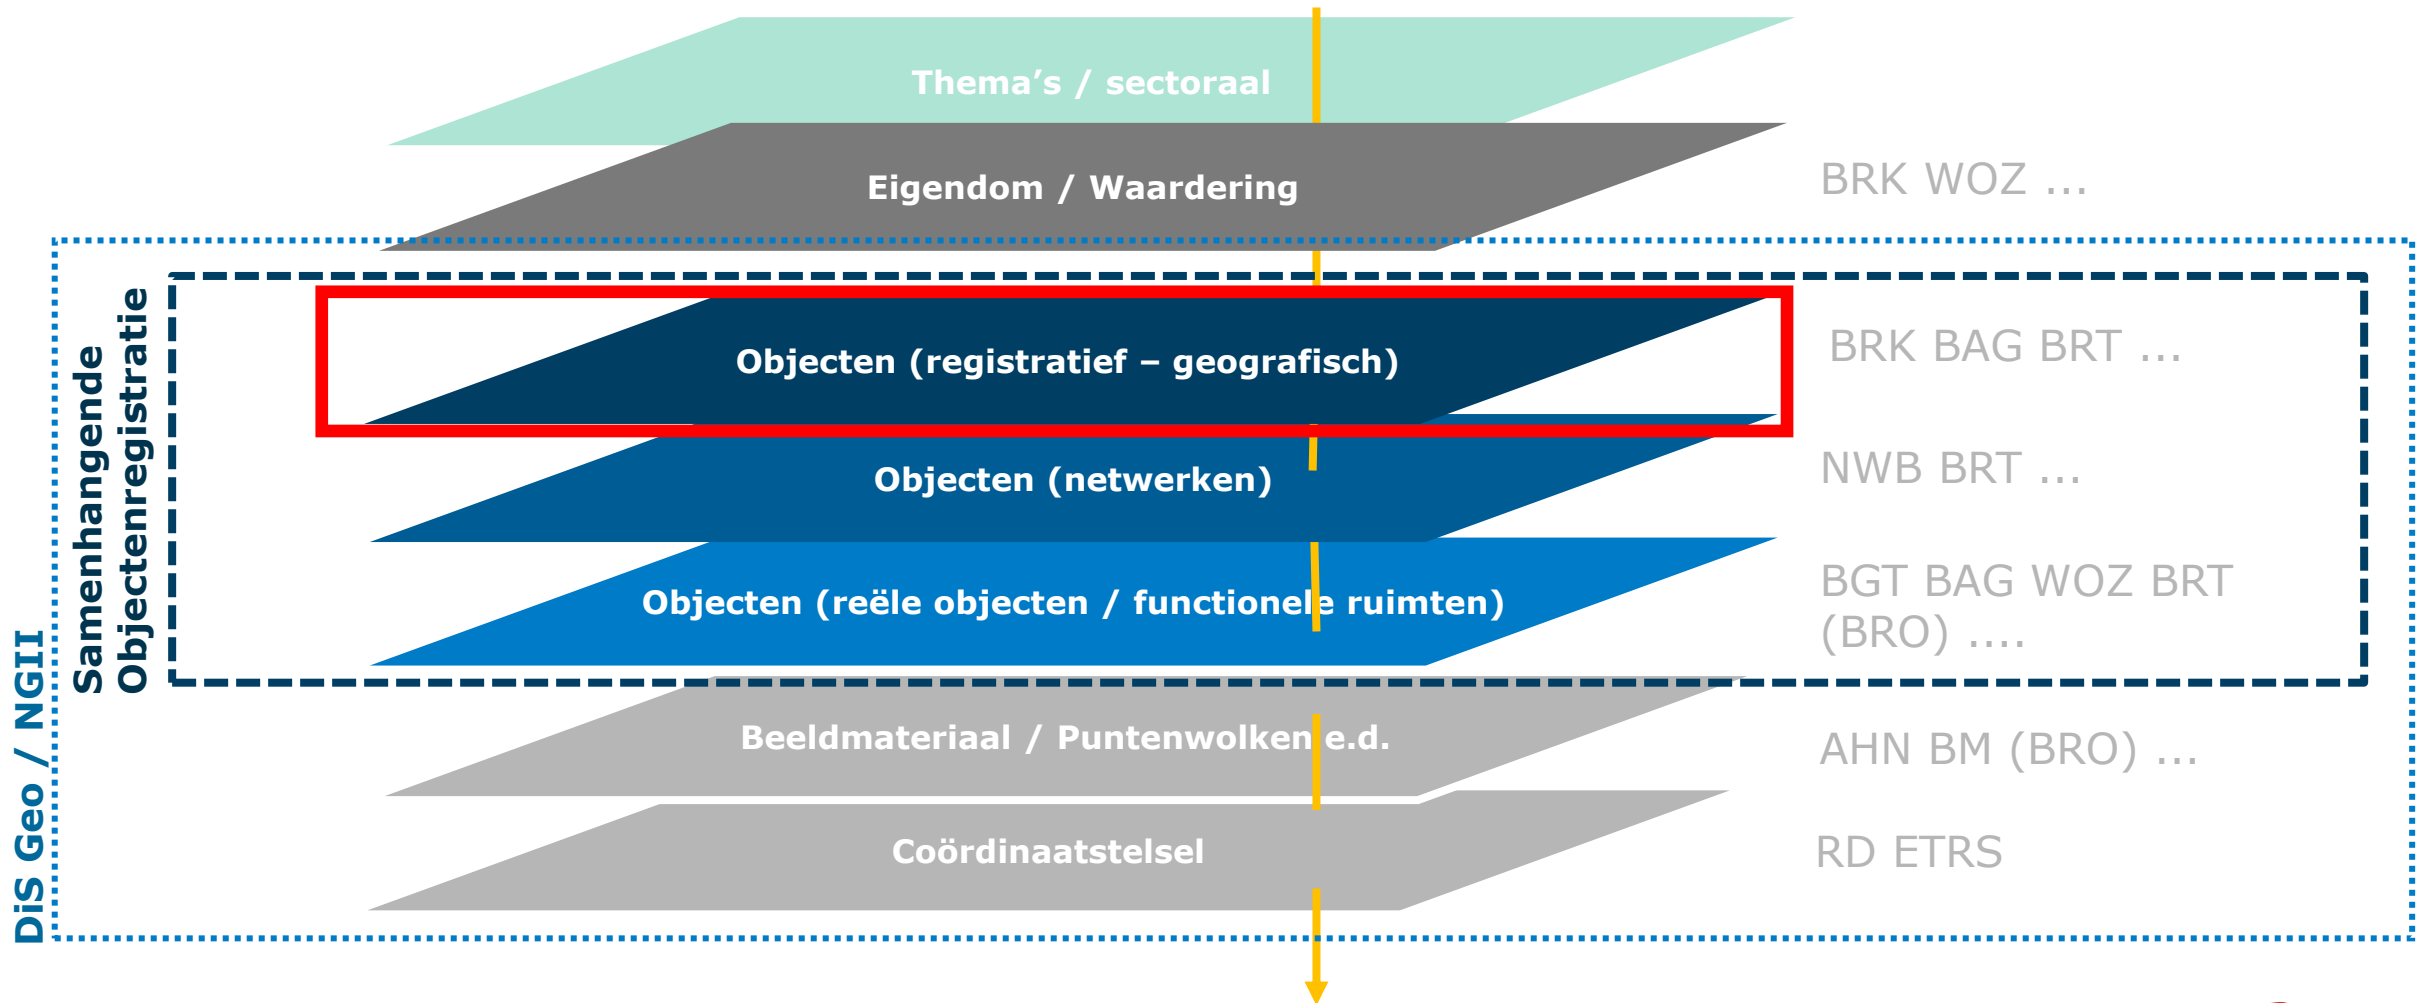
Thema's / sectoraal

Eigendom / Waardering

BRK WOZ ...

Samenhangende Objectenregistratie

Objecten (registratief – geografisch)

BRK BAG BRT ...

Objecten (netwerken)

NWB BRT ...

Objecten (reële objecten / functionele ruimten)

BGT BAG WOZ BRT (BRO) ....

DiS Geo / NGII

Beeldmateriaal / Puntenwolken e.d.

AHN BM (BRO) ...

Coördinaatstelsel

RD ETRS